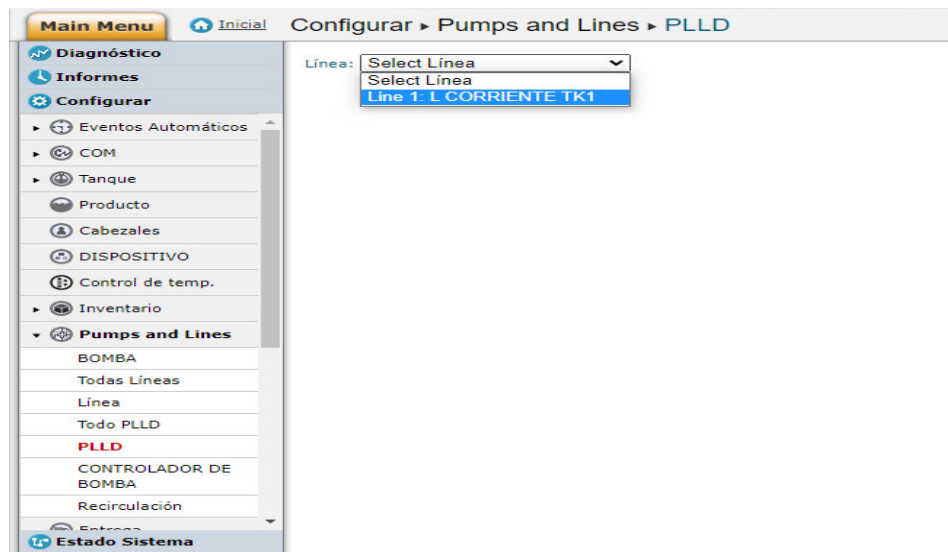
Main Menu

Inicial

Configurar ▸ Pumps and Lines ▸ PLLD

Diagnóstico
Informes
Configurar
▸ Eventos Automáticos
▸ COM
▸ Tanque
Producto
Cabezales
DISPOSITIVO
Control de temp.
▸ Inventario
▾ Pumps and Lines
BOMBA
Todas Líneas
Línea
Todo PLLD
PLLD
CONTROLADOR DE BOMBA
Recirculación
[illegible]
Estado Sistema

Línea: Select Línea
Select Línea
Line 1: L CORRIENTE TK1